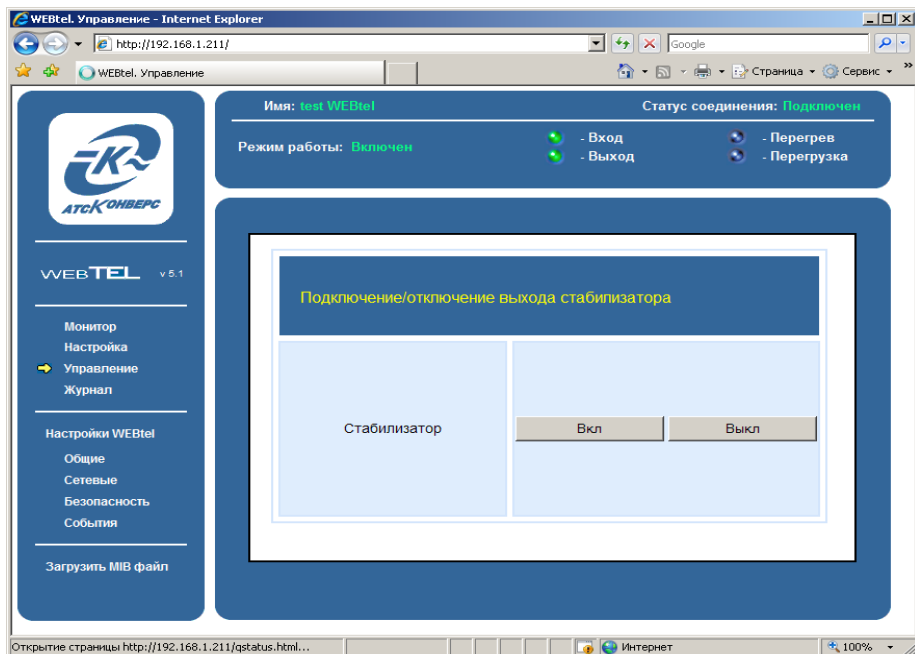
WEBtel. Управление - Internet Explorer

http://192.168.1.211/

Google

WEBtel. Управление

Страница ▾ Сервис ▾

АТС КОНВЕРС

WEBTEL v 5.1

Монитор
Настройка
Управление
Журнал

Настройки WEBtel
Общие
Сетевые
Безопасность
События

Загрузить MIB файл

Имя: test WEBtel

Статус соединения: Подключен

Режим работы: Включен

- Вход
- Выход

- Перегрев
- Перегрузка

Подключение/отключение выхода стабилизатора

| Стабилизатор | Вкл Выкл |
|---|---|

Открытие страницы http://192.168.1.211/qstatus.html...

Интернет

100%